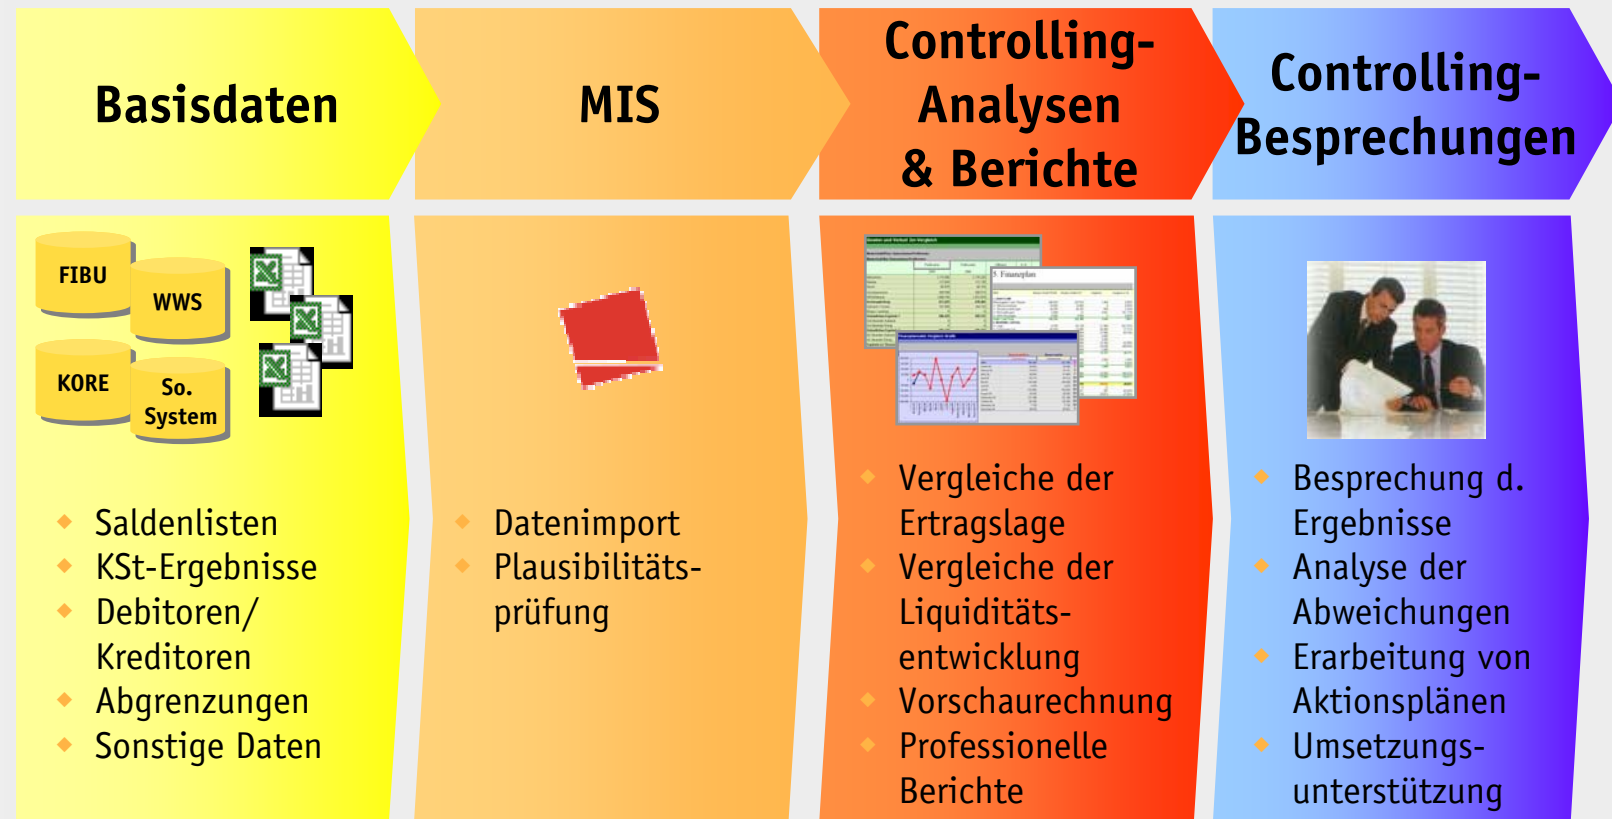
Basisdaten

MIS

Controlling-Analysen & Berichte

Controlling-Besprechungen

FIBU
WWS
KORE
So. System

Saldenlisten
KSt-Ergebnisse
Debitoren/ Kreditoren
Abgrenzungen
Sonstige Daten

Datenimport
Plausibilitätsprüfung

Vergleiche der Ertragslage
Vergleiche der Liquiditätsentwicklung
Vorschaurechnung
Professionelle Berichte

Besprechung d. Ergebnisse
Analyse der Abweichungen
Erarbeitung von Aktionsplänen
Umsetzungsunterstützung